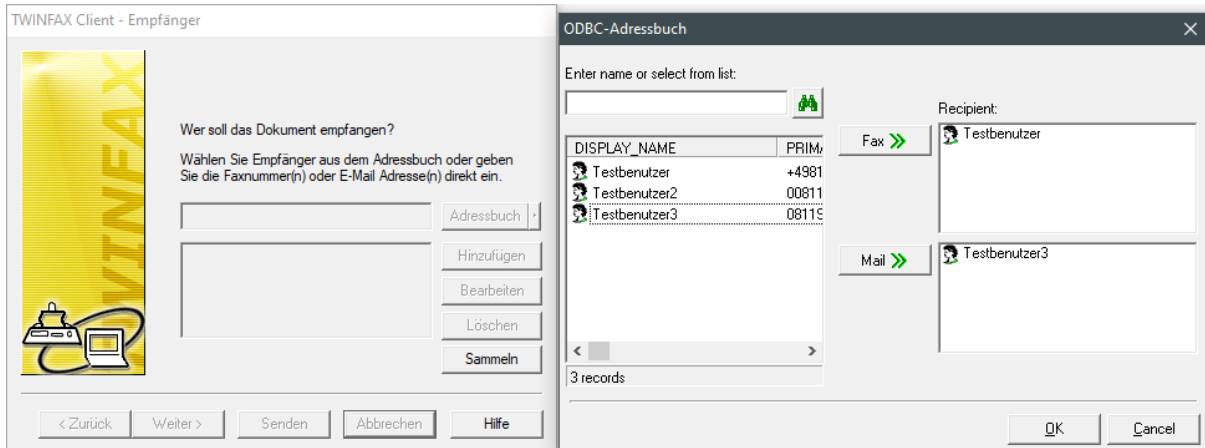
TWINFAX Client - Empfänger

TWINFAX

Wer soll das Dokument empfangen?

Wählen Sie Empfänger aus dem Adressbuch oder geben Sie die Faxnummer(n) oder E-Mail Adresse(n) direkt ein.

Adressbuch

Hinzufügen

Bearbeiten

Löschen

Sammeln

< Zurück | Weiter > | Senden | Abbrechen | Hilfe

ODBC-Adressbuch

Enter name or select from list:

| DISPLAY_NAME | PRIM |
|---|---|
| Testbenutzer | +4981 |
| Testbenutzer2 | 00811 |
| Testbenutzer3 | 0811 |

3 records

Fax »

Mail »

Recipient:

Testbenutzer

Testbenutzer3

OK

Cancel